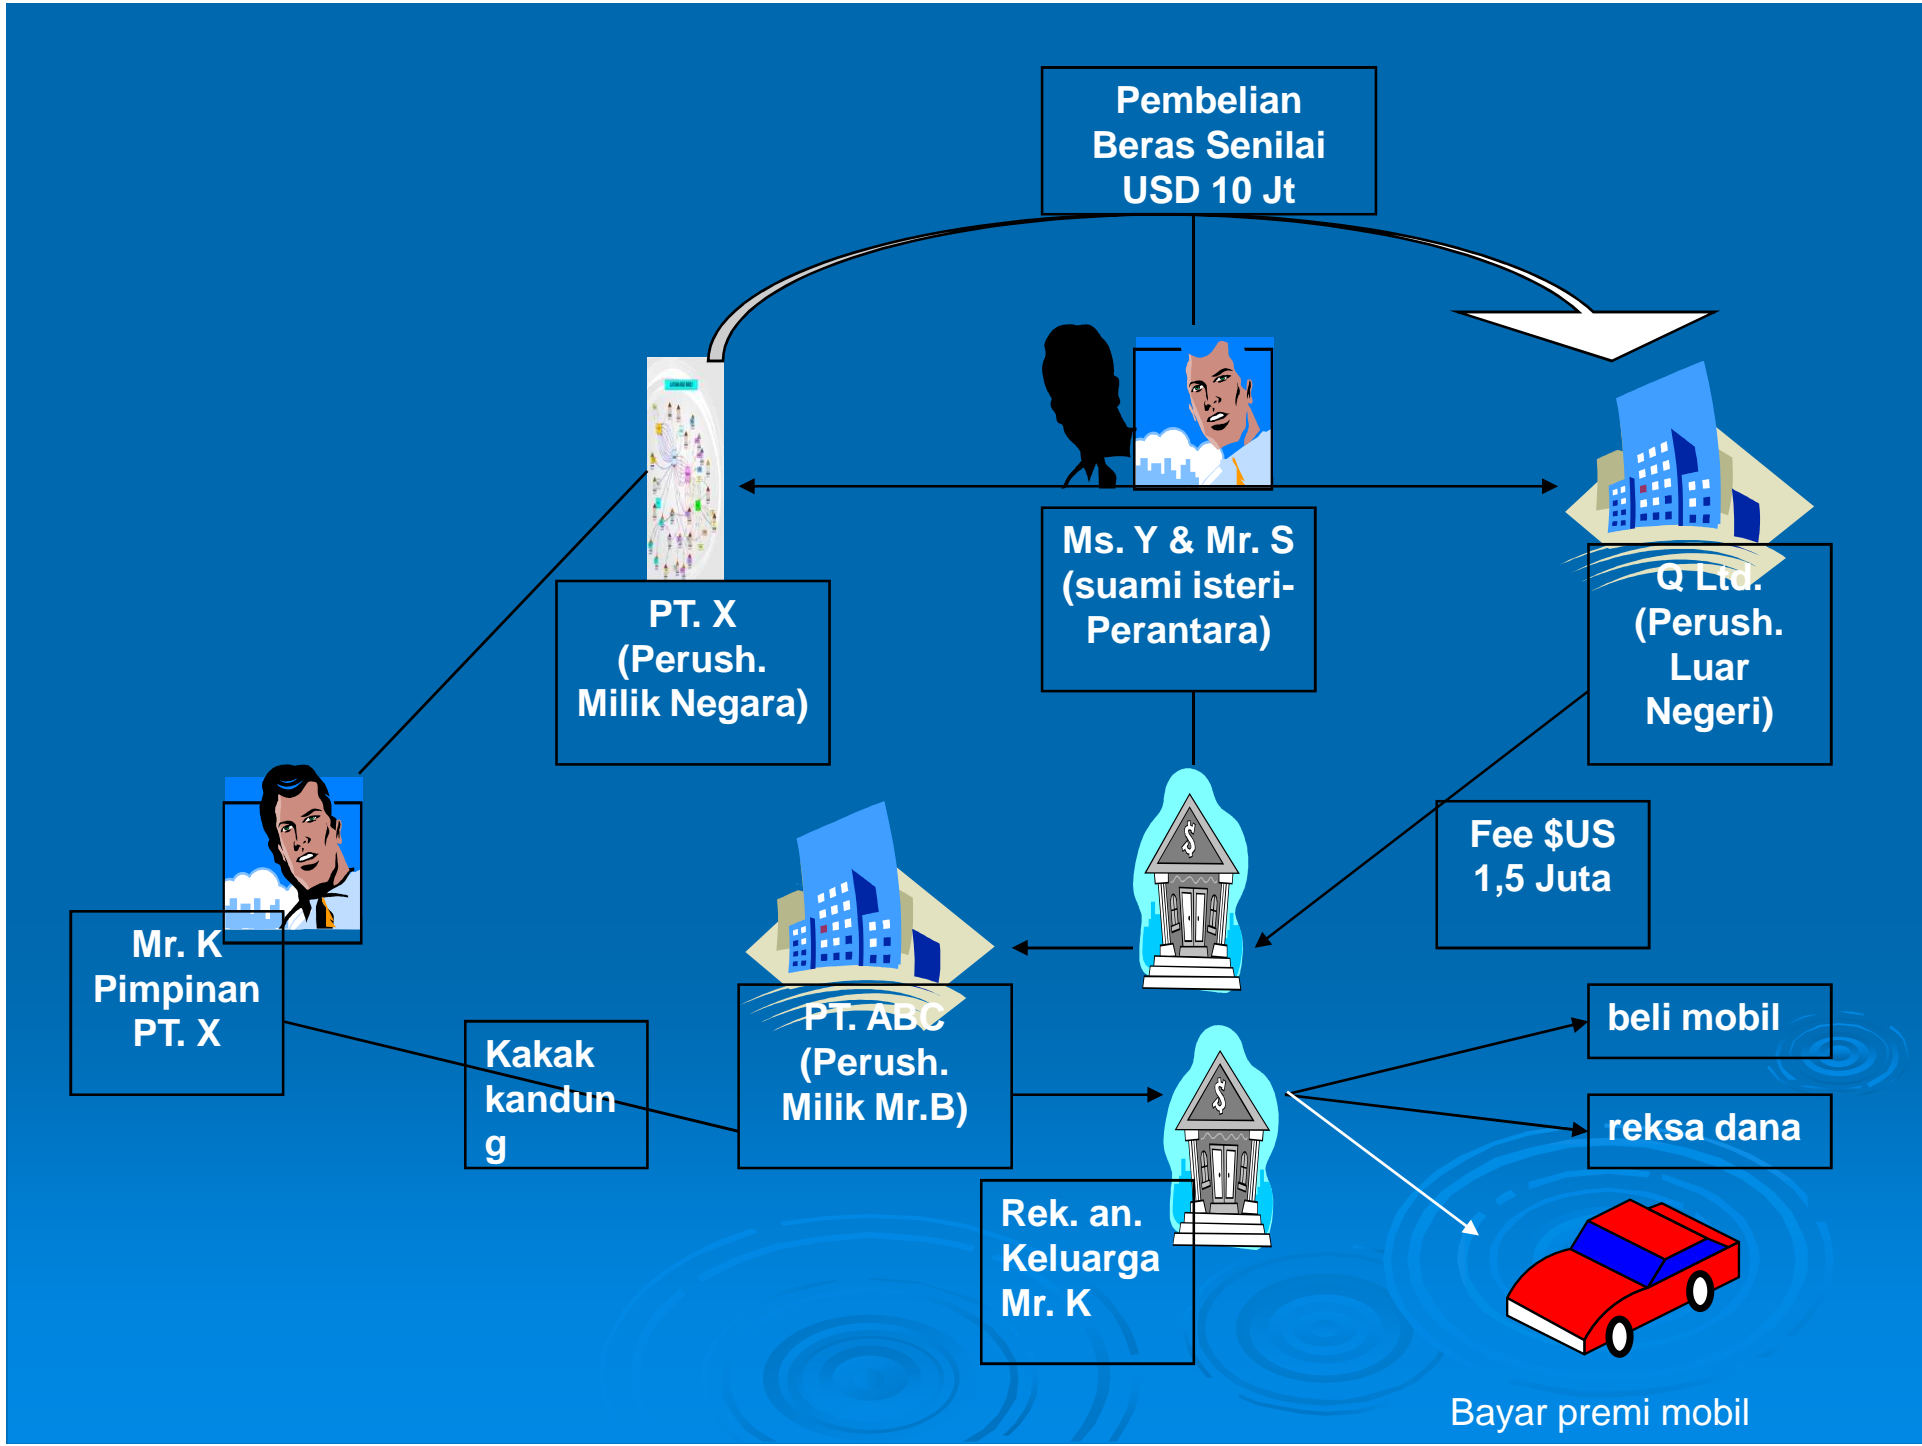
Pembelian Beras Senilai USD 10 Jt

PT. X (Perush. Milik Negara)

Ms. Y & Mr. S (suami isteri-Perantara)

Q Ltd. (Perush. Luar Negeri)

Fee $US 1,5 Juta

Mr. K Pimpinan PT. X

Kakak kandung

PT. ABC (Perush. Milik Mr.B)

beli mobil

reksa dana

Rek. an. Keluarga Mr. K

Bayar premi mobil